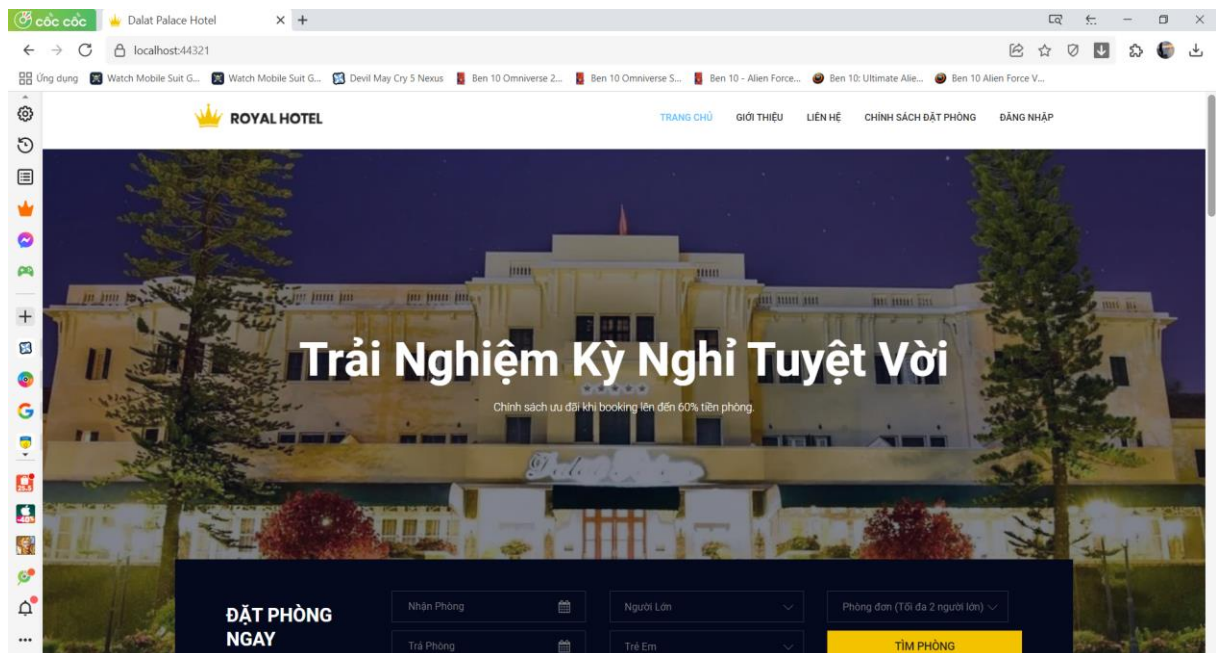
cốc cốc
Dalat Palace Hotel
localhost:44321
Ứng dụng Watch Mobile Suit G... Watch Mobile Suit G... Devil May Cry 5 Nexus Ben 10 Omniverse 2... Ben 10 Omniverse S... Ben 10 - Alien Force... Ben 10: Ultimate Alie... Ben 10 Alien Force V...

ROYAL HOTEL
TRANG CHỦ GIỚI THIỆU LIÊN HỆ CHÍNH SÁCH ĐẶT PHÒNG ĐĂNG NHẬP

Trải Nghiệm Kỳ Nghỉ Tuyệt Vời
Chính sách ưu đãi khi booking lên đến 60% tiền phòng.

ĐẶT PHÒNG NGAY
Nhận Phòng
Trả Phòng
Người Lớn
Trẻ Em
Phòng đơn (Tối đa 2 người lớn)
TÌM PHÒNG